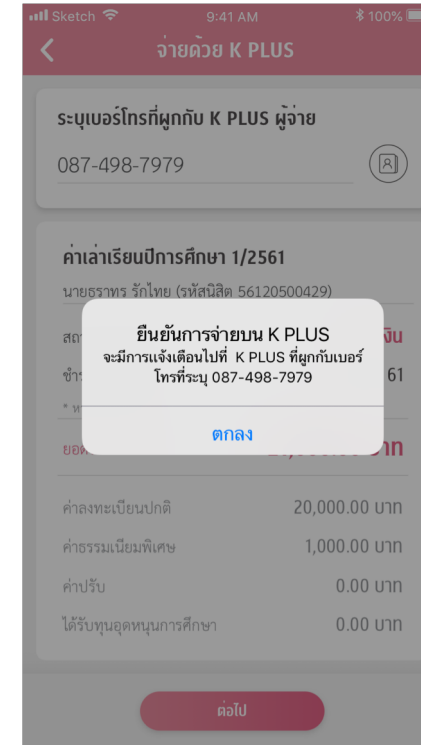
Sketch 9:41 AM 100%

จ่ายด้วย K PLUS

ระบุเบอร์โทรที่ผูกกับ K PLUS ผู้จ่าย

087-498-7979

ค่าเล่าเรียนปีการศึกษา 1/2561

นายธรรทร รักไทย (รหัสนิสิต 56120500429)

สถ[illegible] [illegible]เงิน

ชำ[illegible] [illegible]61

* ห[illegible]

ยอด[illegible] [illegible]บาท

ยืนยันการจ่ายบน K PLUS

จะมีการแจ้งเตือนไปที่ K PLUS ที่ผูกกับเบอร์โทรที่ระบุ 087-498-7979

ตกลง

ค่าลงทะเบียนปกติ 20,000.00 บาท

ค่าธรรมเนียมพิเศษ 1,000.00 บาท

ค่าปรับ 0.00 บาท

ได้รับทุนอุดหนุนการศึกษา 0.00 บาท

ต่อไป